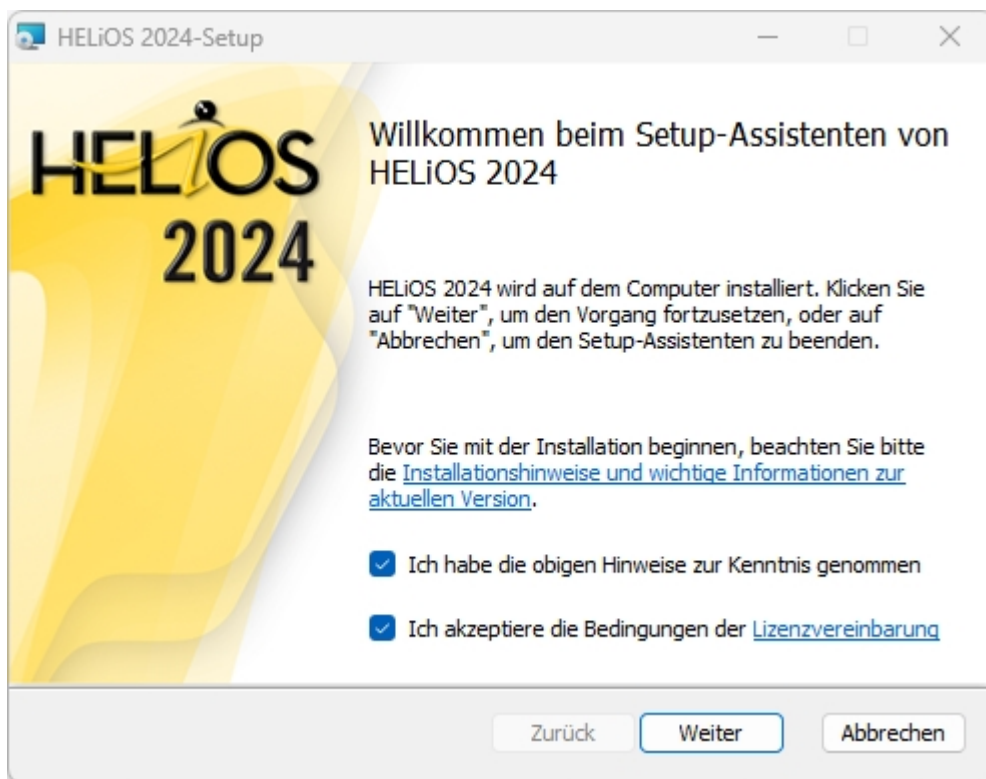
HELiOS 2024-Setup

HELiOS
2024

Willkommen beim Setup-Assistenten von HELiOS 2024

HELiOS 2024 wird auf dem Computer installiert. Klicken Sie auf "Weiter", um den Vorgang fortzusetzen, oder auf "Abbrechen", um den Setup-Assistenten zu beenden.

Bevor Sie mit der Installation beginnen, beachten Sie bitte die Installationshinweise und wichtige Informationen zur aktuellen Version.

Ich habe die obigen Hinweise zur Kenntnis genommen

Ich akzeptiere die Bedingungen der Lizenzvereinbarung

Zurück Weiter Abbrechen